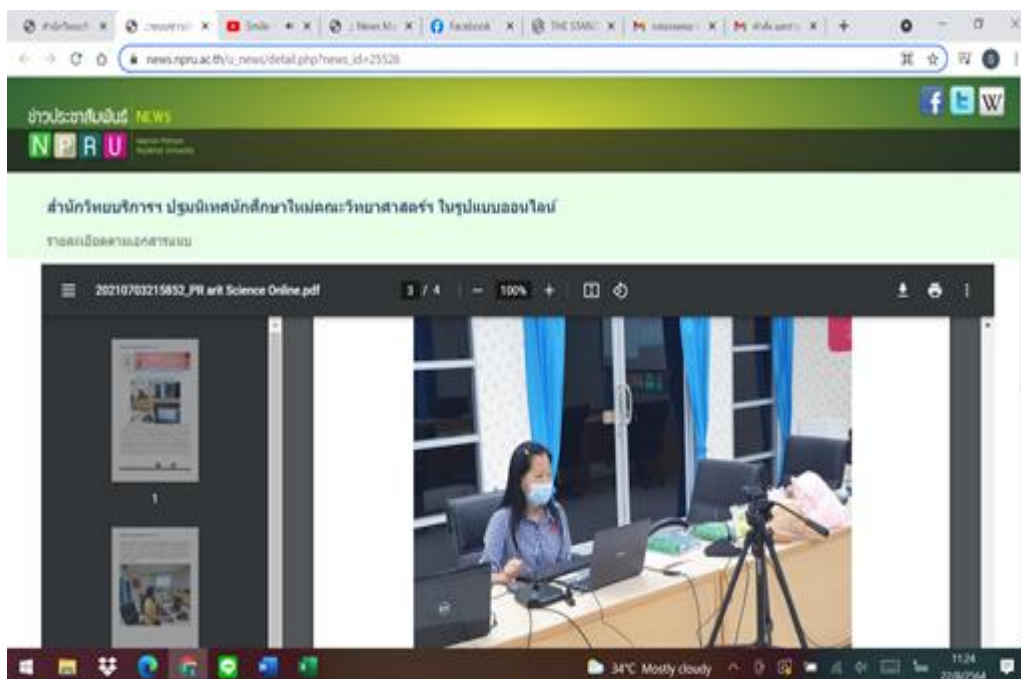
news.npru.ac.th/u_news/detail.php?news_id=25526

ข่าวประชาสัมพันธ์ NEWS

N P R U

สำนักวิทยบริการฯ ปฐมนิเทศนักศึกษาใหม่คณะวิทยาศาสตร์ฯ ในรูปแบบออนไลน์

รายละเอียดตามเอกสารแนบ

20210703215852_PR arit Science Online.pdf

3 / 4 | — 100% +

1

34°C Mostly cloudy

11:24
22/8/2564